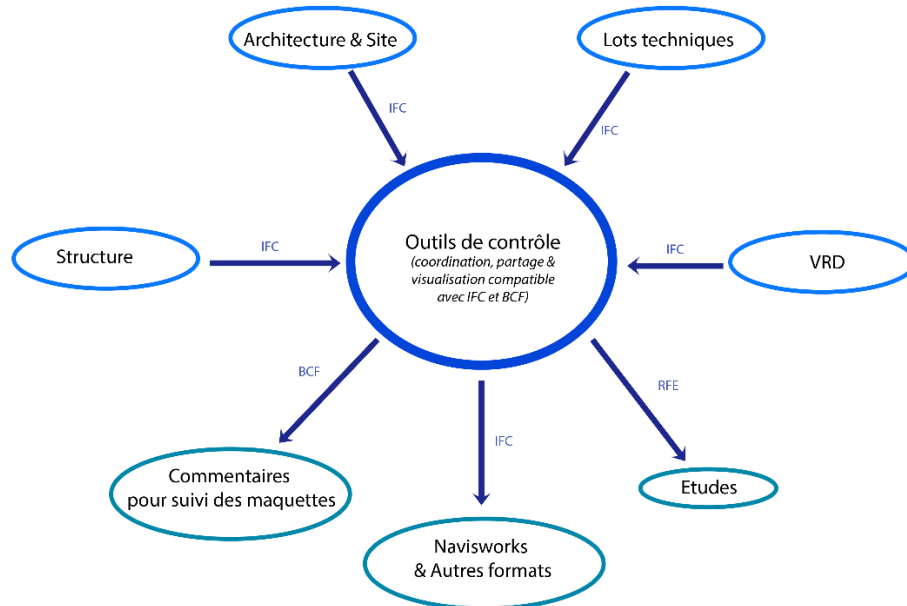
Architecture & Site

Lots techniques

IFC

IFC

Structure

IFC

Outils de contrôle
(coordination, partage & visualisation compatible avec IFC et BCF)

IFC

VRD

BCF

RFE

IFC

Commentaires pour suivi des maquettes

Etudes

Navisworks & Autres formats